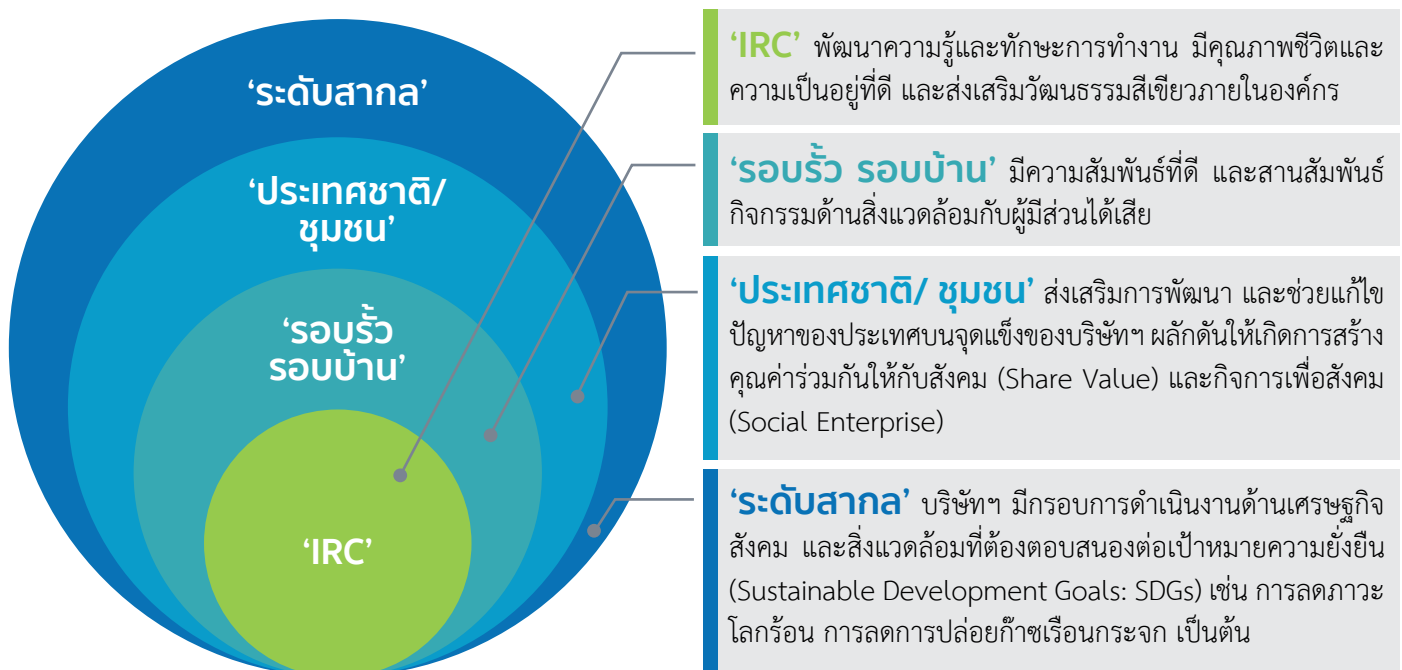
‘ระดับสากล’

‘ประเทศชาติ/ ชุมชน’

‘รอบรั้ว รอบบ้าน’

‘IRC’

‘IRC’ พัฒนาความรู้และทักษะการทำงาน มีคุณภาพชีวิตและความเป็นอยู่ที่ดี และส่งเสริมวัฒนธรรมสีเขียวภายในองค์กร

‘รอบรั้ว รอบบ้าน’ มีความสัมพันธ์ที่ดี และสานสัมพันธ์กิจกรรมด้านสิ่งแวดล้อมกับผู้มีส่วนได้เสีย

‘ประเทศชาติ/ ชุมชน’ ส่งเสริมการพัฒนา และช่วยแก้ไขปัญหาของประเทศบนจุดแข็งของบริษัทฯ ผลักดันให้เกิดการสร้างคุณค่าร่วมกันให้กับสังคม (Share Value) และกิจการเพื่อสังคม (Social Enterprise)

‘ระดับสากล’ บริษัทฯ มีกรอบการดำเนินงานด้านเศรษฐกิจ สังคม และสิ่งแวดล้อมที่ต้องตอบสนองต่อเป้าหมายความยั่งยืน (Sustainable Development Goals: SDGs) เช่น การลดภาวะโลกร้อน การลดการปล่อยก๊าซเรือนกระจก เป็นต้น